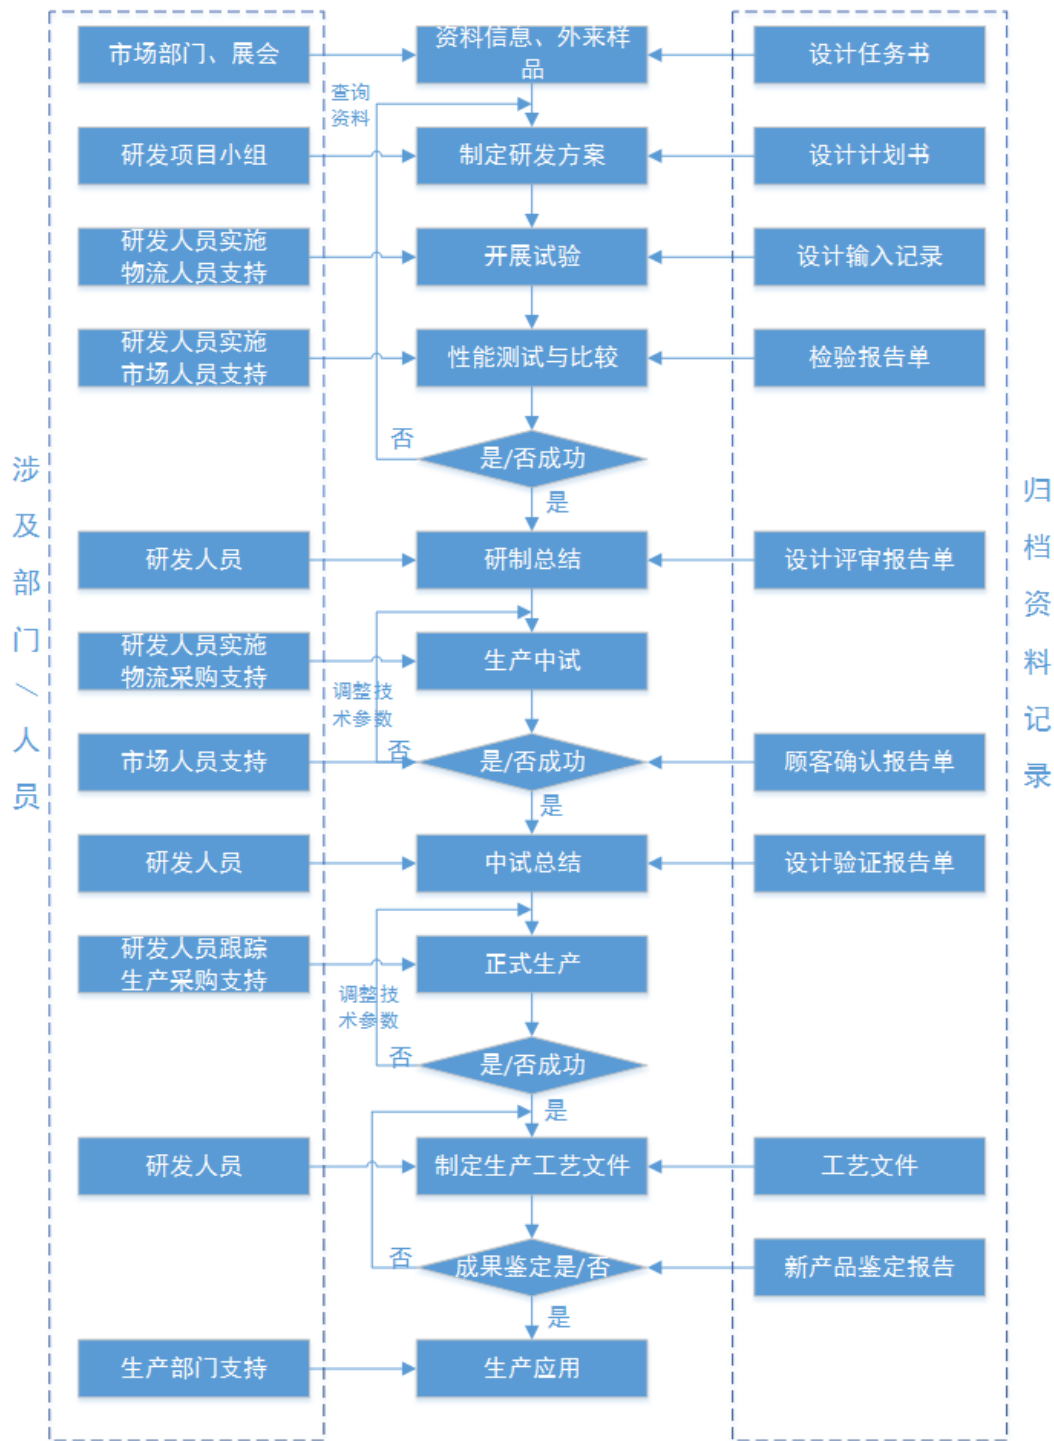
涉及部门/人员

市场部门、展会
研发项目小组
研发人员实施 物流人员支持
研发人员实施 市场人员支持
研发人员
研发人员实施 物流采购支持
市场人员支持
研发人员
研发人员跟踪 生产采购支持
研发人员
生产部门支持

资料信息、外来样品
查询资料
制定研发方案
开展试验
性能测试与比较
否
是/否成功
是
研制总结
生产中试
调整技术参数
否
是/否成功
是
中试总结
正式生产
调整技术参数
否
是/否成功
是
制定生产工艺文件
否
成果鉴定是/否
是
生产应用

设计任务书
设计计划书
设计输入记录
检验报告单
设计评审报告单
顾客确认报告单
设计验证报告单
工艺文件
新产品鉴定报告

归档资料记录